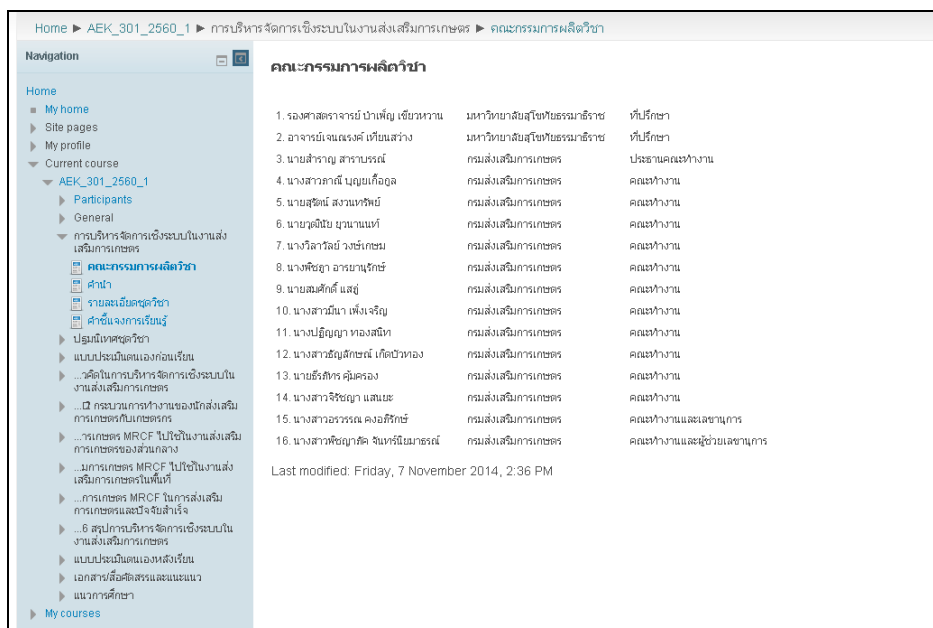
Home ► AEK_301_2560_1 ► การบริหารจัดการเชิงระบบในงานส่งเสริมการเกษตร ► คณะกรรมการผลิตวิชา

Navigation

Home
My home
Site pages
My profile
Current course
AEK_301_2560_1
Participants
General
การบริหารจัดการเชิงระบบในงานส่งเสริมการเกษตร
คณะกรรมการผลิตวิชา
คำนำ
รายละเอียดชุดวิชา
คำชี้แจงการเรียนรู้
ปฐมนิเทศชุดวิชา
แบบประเมินตนเองก่อนเรียน
...คิดในการบริหารจัดการเชิงระบบในงานส่งเสริมการเกษตร
...2 กระบวนการทำงานของนักส่งเสริมการเกษตรกับเกษตรกร
...การเกษตร MRCF ไปใช้ในงานส่งเสริมการเกษตรของส่วนกลาง
...มการเกษตร MRCF ไปใช้ในงานส่งเสริมการเกษตรในพื้นที่
...การเกษตร MRCF ในการส่งเสริมการเกษตรและปัจจัยสำเร็จ
...6 สรุปการบริหารจัดการเชิงระบบในงานส่งเสริมการเกษตร
แบบประเมินตนเองหลังเรียน
เอกสาร/สื่อศึกษาและแนะแนว
แนวการศึกษา
My courses

คณะกรรมการผลิตวิชา

| | | |
|---|---|---|
| 1. รองศาสตราจารย์ บำเพ็ญ เขียวหวาน | มหาวิทยาลัยสุโขทัยธรรมาธิราช | ที่ปรึกษา |
| 2. อาจารย์เจนณรงค์ เทียนสว่าง | มหาวิทยาลัยสุโขทัยธรรมาธิราช | ที่ปรึกษา |
| 3. นายสำราญ สาราบรรณ์ | กรมส่งเสริมการเกษตร | ประธานคณะทำงาน |
| 4. นางสาวภาณี บุญเกื้อกูล | กรมส่งเสริมการเกษตร | คณะทำงาน |
| 5. นายสุชัณ สงวนทรัพย์ | กรมส่งเสริมการเกษตร | คณะทำงาน |
| 6. นายอุปถัย ยุวนานนท์ | กรมส่งเสริมการเกษตร | คณะทำงาน |
| 7. นางวิลาวัลย์ วงษ์เกษม | กรมส่งเสริมการเกษตร | คณะทำงาน |
| 8. นางพัชฎา อารยานุรักษ์ | กรมส่งเสริมการเกษตร | คณะทำงาน |
| 9. นายสมศักดิ์ แสงู่ | กรมส่งเสริมการเกษตร | คณะทำงาน |
| 10. นางสาวมีนา เพ็งเจริญ | กรมส่งเสริมการเกษตร | คณะทำงาน |
| 11. นางปฏิญญา ทองสนิท | กรมส่งเสริมการเกษตร | คณะทำงาน |
| 12. นางสาวธัญลักษณ์ เกิดบัวทอง | กรมส่งเสริมการเกษตร | คณะทำงาน |
| 13. นายธีรภัทร คุ้มครอง | กรมส่งเสริมการเกษตร | คณะทำงาน |
| 14. นางสาวจิรัชญา แสนยะ | กรมส่งเสริมการเกษตร | คณะทำงาน |
| 15. นางสาวอรวรรณ คงอภิรักษ์ | กรมส่งเสริมการเกษตร | คณะทำงานและเลขานุการ |
| 16. นางสาวพัชญาภัค จินทร์นิยมาธรณ์ | กรมส่งเสริมการเกษตร | คณะทำงานและผู้ช่วยเลขานุการ |

Last modified: Friday, 7 November 2014, 2:36 PM